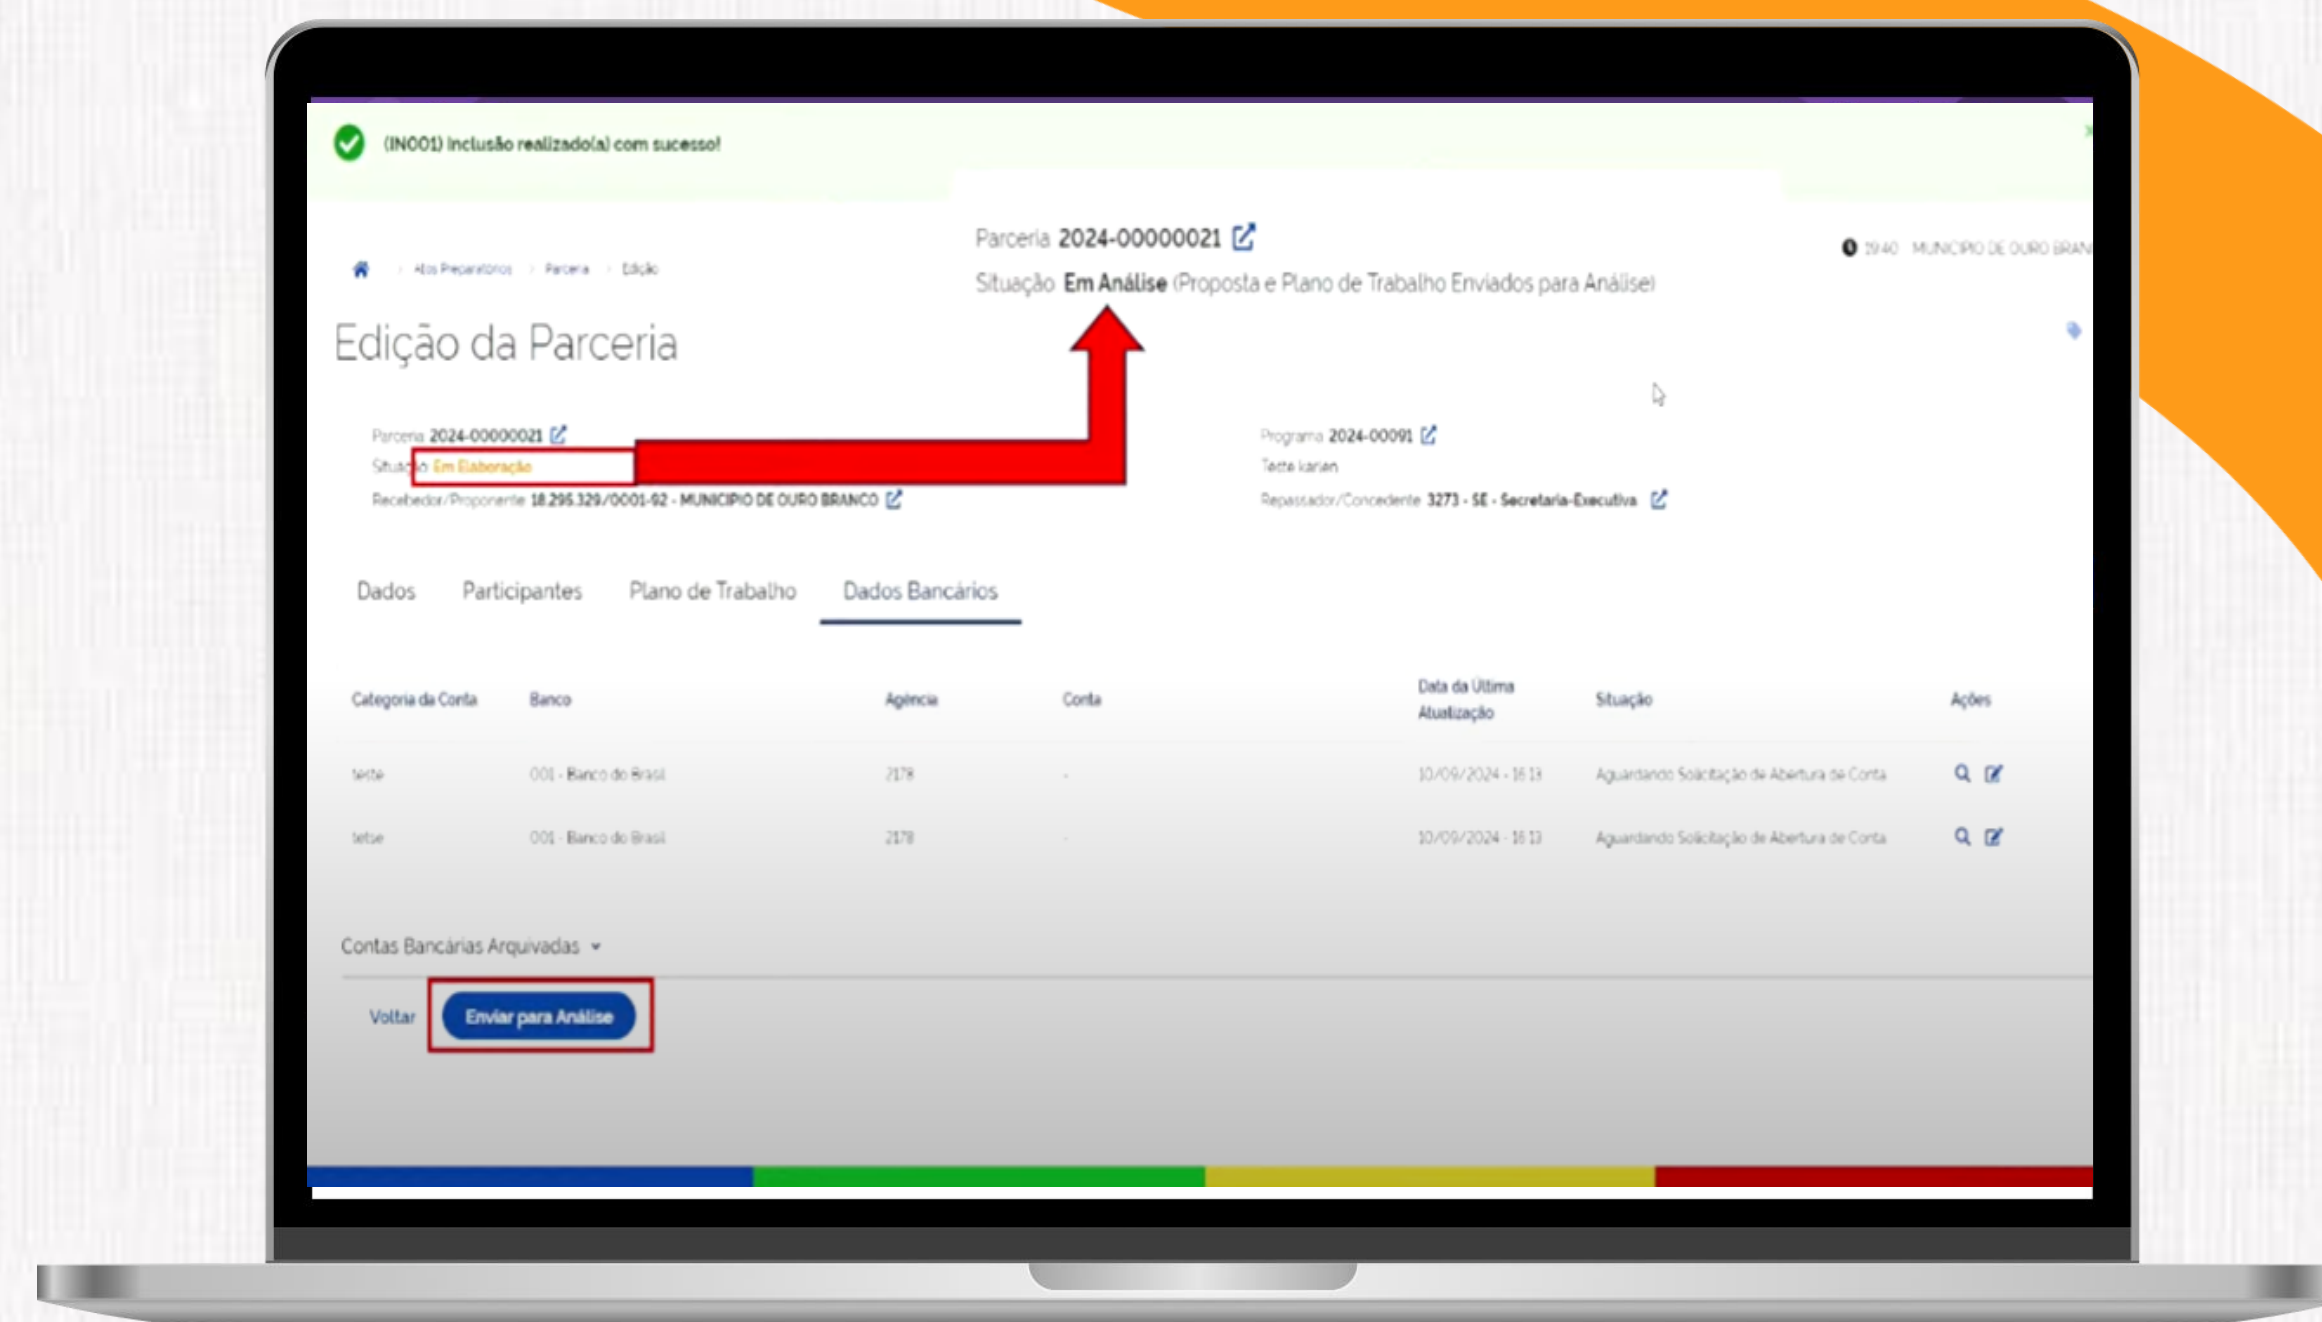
(IN001) Inclusão realizado(a) com sucesso!

Parceria 2024-00000021

Situação Em Análise (Proposta e Plano de Trabalho Enviados para Análise)

19:40 · MUNICIPIO DE OURO BRAN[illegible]

Atos Preparatórios › Parceria › Edição

Edição da Parceria

Parceria 2024-00000021
Situação Em Elaboração
Recebedor/Proponente 18.295.329/0001-92 - MUNICIPIO DE OURO BRANCO

Programa 2024-00091
Teste karen
Repassador/Concedente 3273 - SE - Secretaria-Executiva

Dados | Participantes | Plano de Trabalho | Dados Bancários

| Categoria da Conta | Banco | Agência | Conta | Data da Última Atualização | Situação | Ações |
|---|---|---|---|---|---|---|
| teste | 001 - Banco do Brasil | 2178 | - | 10/09/2024 - 16:13 | Aguardando Solicitação de Abertura de Conta | |
| tetse | 001 - Banco do Brasil | 2178 | - | 10/09/2024 - 16:13 | Aguardando Solicitação de Abertura de Conta | |

Contas Bancárias Arquivadas

Voltar
Enviar para Análise